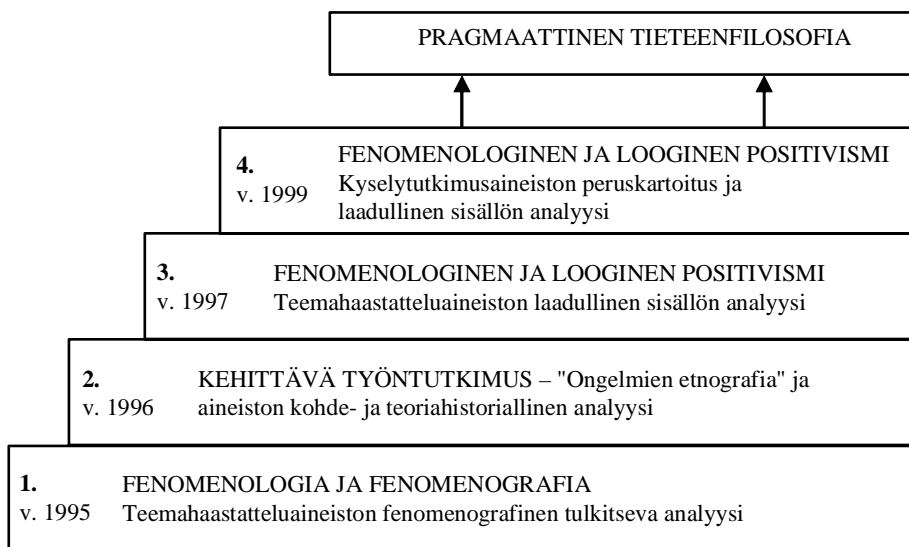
PRAGMAATTINEN TIETEENFILOSOFIA

4.
v. 1999
FENOMENOLOGINEN JA LOOGINEN POSITIVISMI
Kyselytutkimusaineiston peruskartoitus ja laadullinen sisällön analyysi

3.
v. 1997
FENOMENOLOGINEN JA LOOGINEN POSITIVISMI
Teemahaastatteluaineiston laadullinen sisällön analyysi

2.
v. 1996
KEHITTÄVÄ TYÖNTUTKIMUS – "Ongelmien etnografia" ja aineiston kohde- ja teoriahistoriallinen analyysi

1.
v. 1995
FENOMENOLOGIA JA FENOMENOGRAFIA
Teemahaastatteluaineiston fenomenografinen tulkitseva analyysi